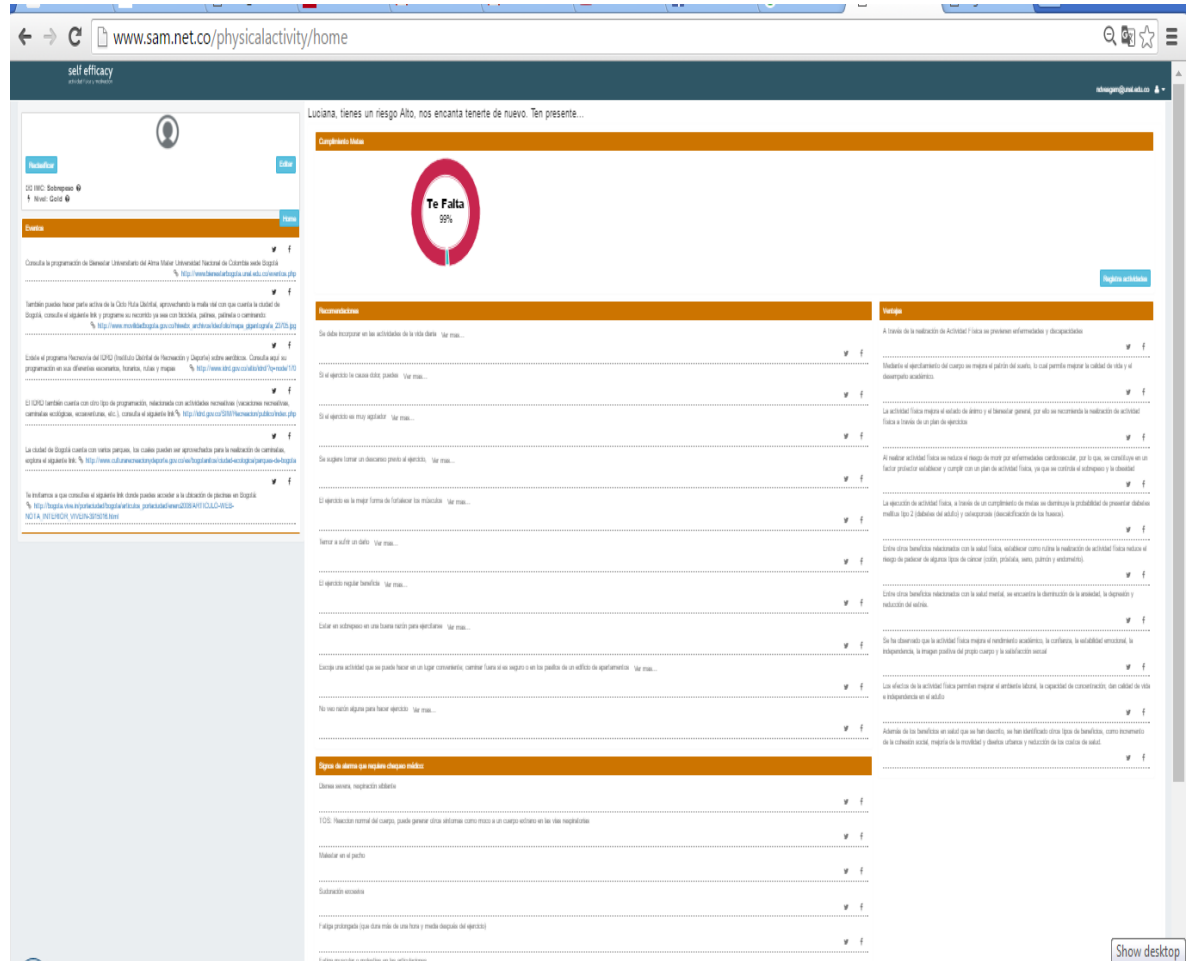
www.sam.net.co/physicalactivity/home

self efficacy
actividad física y motivación

ndvasgam@unal.edu.co

Reclasificar Editar

DS IMC: Sobrepeso
Nivel: Gold

Home

Eventos

Consulte la programación de Bienestar Universitario del Alma Mater Universidad Nacional de Colombia sede Bogotá
http://www.bienestarbogota.unal.edu.co/eventos.php

También puedes hacer parte activa de la Ciclo Ruta Distrital, aprovechando la malla vial con que cuenta la ciudad de Bogotá, consulte el siguiente link y programe su recorrido ya sea con bicicleta, patines, patineta o caminando
http://www.movilidadbogota.gov.co/hiweb/_archivos/idisofia/mapa_gigantografia_2370b.jpg

Existe el programa Recrevida del IDRD (Instituto Distrital de Recreación y Deporte) sobre aeróbicos. Consulta aquí su programación en sus diferentes escenarios, horarios, rutas y mapas http://www.idrd.gov.co/sitio/idrd/?q=node/1/0

El IDRD también cuenta con otro tipo de programación, relacionada con actividades recreativas (vacaciones recreativas, caminatas ecológicas, ecosenderos, etc.), consulta el siguiente link http://idrd.gov.co/SIM/Recreacion/public/index.php

La ciudad de Bogotá cuenta con varios parques, los cuales pueden ser aprovechados para la realización de caminatas, explora el siguiente link http://www.culturarecreacionydeporte.gov.co/es/bogotanitos/ciudad-ecologica/parques-de-bogota

Te invitamos a que consultes el siguiente link donde puedes acceder a la ubicación de piscinas en Bogotá.
http://bogota.vive.in/portaldeportes/articulos_portaldeportes/2008/ARTICULO-WEB-NOTA_INTERIOR_VIVEIN-3978/78.html

Luciana, tienes un riesgo Alto, nos encanta tenerte de nuevo. Ten presente...

Cumplimiento Metas

Te Falta
99%

Registra actividades

Recomendaciones

Se debe incorporar en las actividades de la vida diaria Ver mas...

Si el ejercicio te causa dolor, puedes Ver mas...

Si el ejercicio es muy agotador Ver mas...

Se sugiere tomar un descanso previo al ejercicio, Ver mas...

El ejercicio es la mejor forma de fortalecer los músculos Ver mas...

Temor a sufrir un daño Ver mas...

El ejercicio regular beneficia Ver mas...

Estar en sobrepeso es una buena razón para ejercitarse Ver mas...

Escoja una actividad que se pueda hacer en un lugar conveniente, caminar fuera si es seguro o en los pasillos de un edificio de apartamentos Ver mas...

No veo razón alguna para hacer ejercicio Ver mas...

Ventajas

A través de la realización de Actividad Física se previenen enfermedades y discapacidades

Mediante el ejercitamiento del cuerpo se mejora el patrón del sueño, lo cual permite mejorar la calidad de vida y el desempeño académico.

La actividad física mejora el estado de ánimo y el bienestar general, por ello se recomienda la realización de actividad física a través de un plan de ejercicios

Al realizar actividad física se reduce el riesgo de morir por enfermedades cardiovascular, por lo que, se constituye en un factor protector establecer y cumplir con un plan de actividad física, ya que se controla el sobrepeso y la obesidad

La ejecución de actividad física, a través de un cumplimiento de metas se disminuye la probabilidad de presentar diabetes mellitus tipo 2 (diabetes del adulto) y osteoporosis (descalcificación de los huesos).

Entre otros beneficios relacionados con la salud física, establecer como rutina la realización de actividad física reduce el riesgo de padecer de algunos tipos de cáncer (colon, próstata, seno, pulmón y endometrio).

Entre otros beneficios relacionados con la salud mental, se encuentra la disminución de la ansiedad, la depresión y reducción del estrés.

Se ha observado que la actividad física mejora el rendimiento académico, la confianza, la estabilidad emocional, la independencia, la imagen positiva del propio cuerpo y la satisfacción sexual

Los efectos de la actividad física permiten mejorar el ambiente laboral, la capacidad de concentración, dan calidad de vida e independencia en el adulto

Además de los beneficios en salud que se han descrito, se han identificado otros tipos de beneficios, como incremento de la cohesión social, mejoría de la movilidad y diseños urbanos y reducción de los costos de salud.

Signos de alarma que requiere chequeo médico

Disnea severa, respiración sibilante

TOS: Reacción normal del cuerpo, puede generar otros síntomas como moco o un cuerpo extraño en las vías respiratorias

Malestar en el pecho

Sudoración excesiva

Fatiga prolongada (que dura más de una hora y media después del ejercicio)

Show desktop